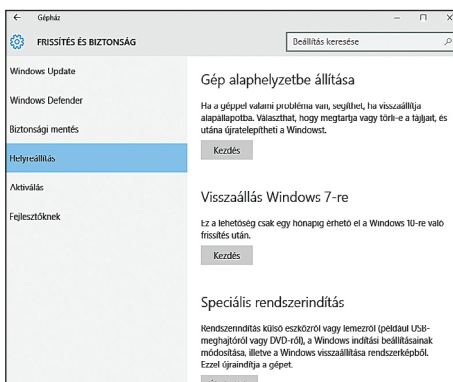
← Gépház

FRISSÍTÉS ÉS BIZTONSÁG

Beállítás keresése

Windows Update

Windows Defender

Biztonsági mentés

Helyreállítás

Aktiválás

Fejlesztőknek

Gép alaphelyzetbe állítása

Ha a géppel valami probléma van, segíthet, ha visszaállítja alapállapotba. Választhat, hogy megtartja vagy törli-e a fájljait, és utána újratelepíti a Windowst.

Kezdés

Visszaállás Windows 7-re

Ez a lehetőség csak egy hónapig érhető el a Windows 10-re való frissítés után.

Kezdés

Speciális rendszerindítás

Rendszerindítás külső eszközről vagy lemezről (például USB-meghajtóról vagy DVD-ről), a Windows indítási beállításainak módosítása, illetve a Windows visszaállítása rendszerképből. Ezzel újraindítja a gépet.

Újraindítás